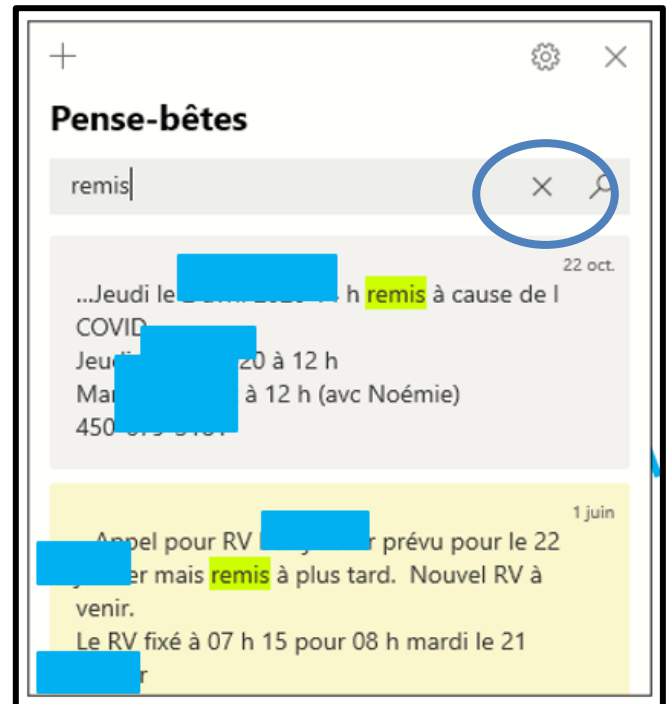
+

Pense-bêtes

remis

22 oct.

...Jeudi le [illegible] h remis à cause de l COVID
Jeudi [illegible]20 à 12 h
Mar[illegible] à 12 h (avc Noémie)
450 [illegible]

1 juin

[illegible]ppel pour RV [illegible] prévu pour le 22 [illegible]er mais remis à plus tard. Nouvel RV à venir.
Le RV fixé à 07 h 15 pour 08 h mardi le 21 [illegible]r